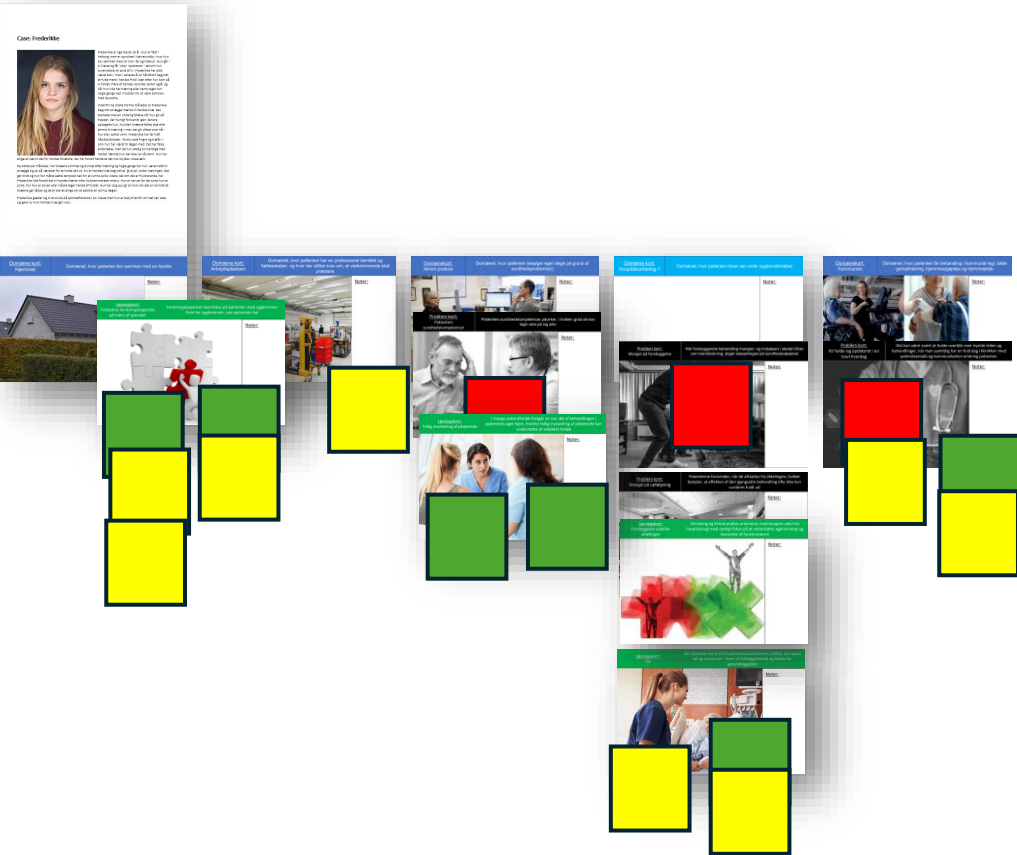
Case: Frederikke

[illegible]

Domæne kort: Hjemmet
Domænet, hvor patienten bor sammen med sin familie.
Noter:

Løsningskort: Forbedret forventningsafstemning
Forventningsafstemning med fokus på patienten med sygdommen
Noter:

Domæne kort: Arbejdspladsen
Domænet, hvor patienten har en professionel identitet og fællesskaber, og hvor der stilles krav om, at vedkommende skal præstere
Noter:

Domæne kort: Almen praksis
Domænet, hvor patienten besøger egen læge på grund af sundhedsproblem(er)
Noter:

Problem kort: Manglende sundhedskompetencer
Patientens sundhedskompetencer påvirker - hvilken grad de kan tage vare på sig selv
Noter:

Løsningskort: Tidlig involvering af pårørende
I mange patientforløb fylder en stor del af behandlingen i patientens eget hjem, hvorfor tidlig involvering af pårørende kan understøtte et vellykket forløb
Noter:

Domæne kort: Hospitalsafdeling
Domænet, hvor patienten bliver set under sygdomsforløbet
Noter:

Problem kort: Mangel på forebyggelse
Mål forebyggende behandling mangler, og indsatsen i stedet tilser om interventioner, sieger behandlingen på sundhedsvæsenet
Noter:

Problem kort: Mangel på opfølgning
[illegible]

Løsningskort: Forebyggende indsatser
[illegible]
Noter:

Løsningskort: Tid
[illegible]
Noter:

Domæne kort: Kommune
Domænet, hvor patienten får behandling i kommunal regi, både genoptræning, hjemmesygepleje og hjemmepleje
Noter:

Problem kort: At holde sig opdateret om hvad hverdag
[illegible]
Noter: